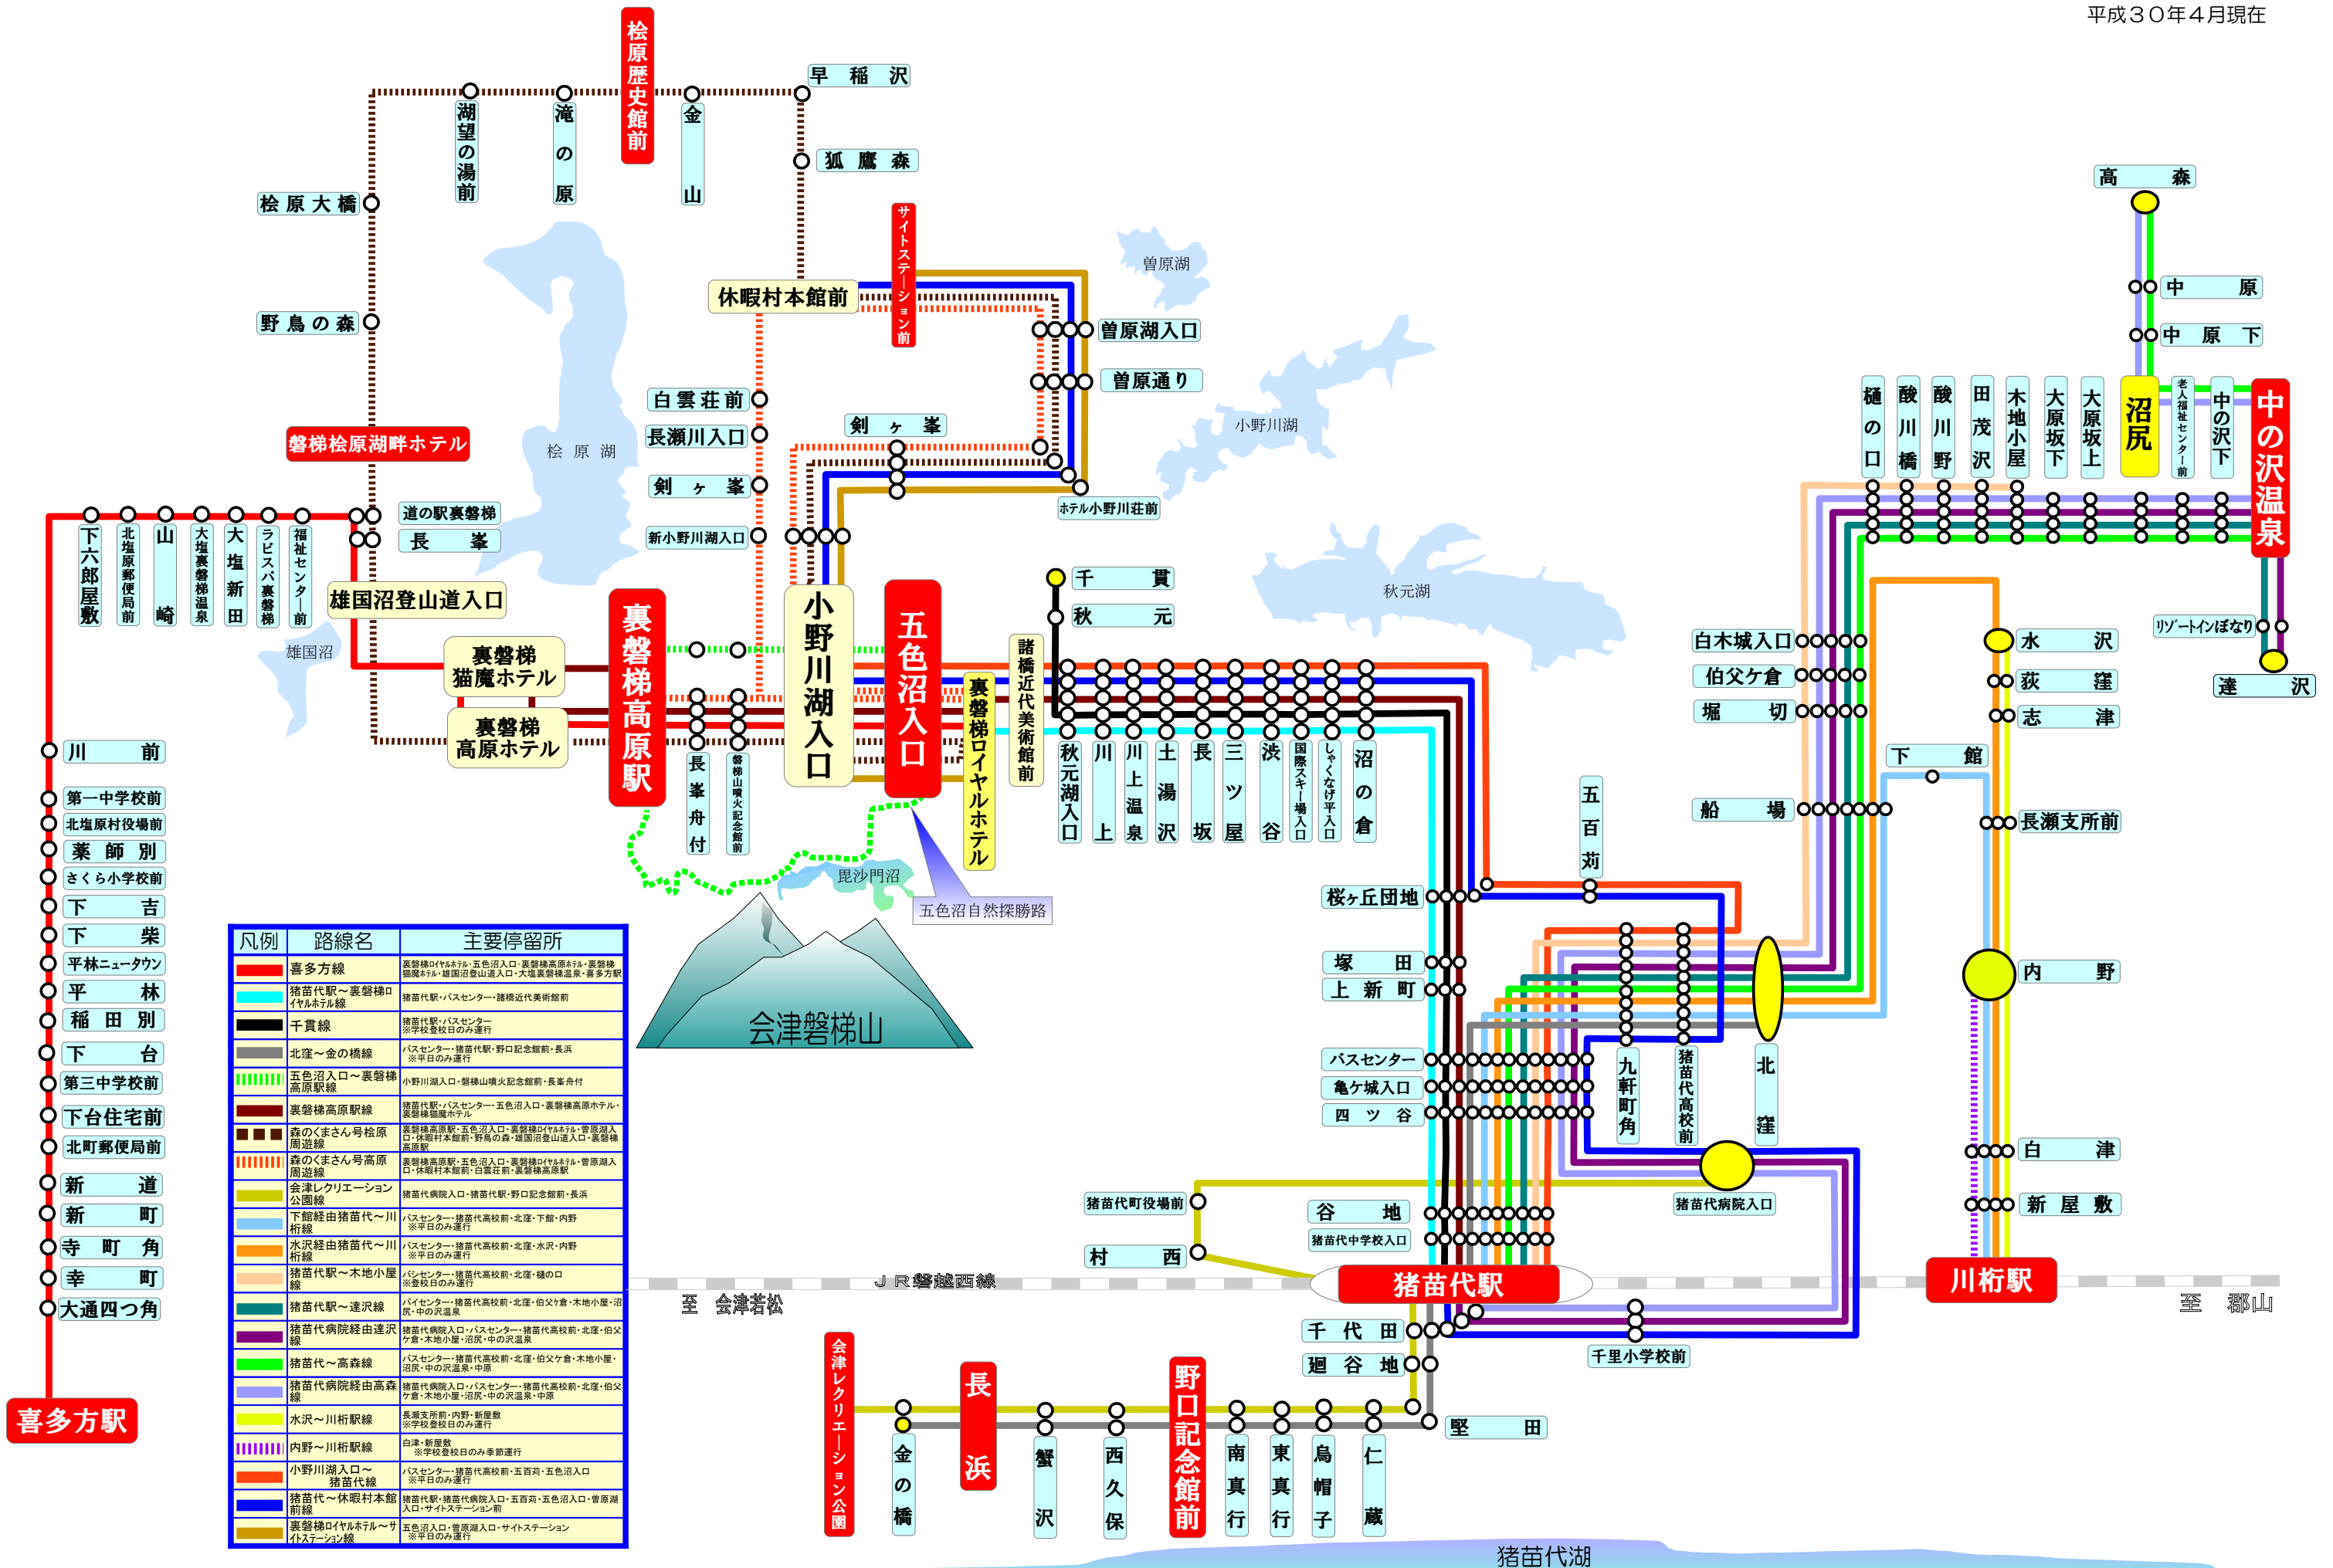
平成３０年４月現在

桧原歴史館前
湖望の湯前
滝の原
金山
早稲沢
狐鷹森
桧原大橋
野鳥の森
休暇村本館前
サイトステーション前
曽原湖
曽原湖入口
曽原通り
小野川湖
白雲荘前
長瀬川入口
剣ヶ峯
剣ヶ峯
新小野川湖入口
ホテル小野川荘前
磐梯桧原湖畔ホテル
桧原湖
道の駅裏磐梯
長峯
下六郎屋敷
北塩原郵便局前
山崎
大塩裏磐梯温泉
大塩新田
ラビスパ裏磐梯
福祉センター前
雄国沼登山道入口
雄国沼
裏磐梯猫魔ホテル
裏磐梯高原ホテル
裏磐梯高原駅
小野川湖入口
五色沼入口
裏磐梯ロイヤルホテル
諸橋近代美術館
千貫
秋元
秋元湖
秋元湖入口
川上
川上温泉
土湯沢
長坂
三ツ屋
渋谷
国際スキー場入口
しゃくなげ平入口
沼の倉
長峯舟付
磐梯山噴火記念館前
毘沙門沼
五色沼自然探勝路
会津磐梯山
川前
第一中学校前
北塩原村役場前
薬師別
さくら小学校前
下吉
下柴
平林ニュータウン
平林
稲田別
下台
第三中学校前
下台住宅前
北町郵便局前
新道
新町
寺町角
幸町
大通四つ角
喜多方駅

| 凡例 | 路線名 | 主要停留所 |
|---|---|---|
| | 喜多方線 | 裏磐梯ロイヤルホテル・五色沼入口・裏磐梯高原ホテル・裏磐梯猫魔ホテル・雄国沼登山道入口・大塩裏磐梯温泉・喜多方駅 |
| | 猪苗代駅～裏磐梯ロイヤルホテル線 | 猪苗代駅・バスセンター・諸橋近代美術館前 |
| | 千貫線 | 猪苗代駅・バスセンター ※学校登校日のみ運行 |
| | 北窪～金の橋線 | バスセンター・猪苗代駅・野口記念館前・長浜 ※平日のみ運行 |
| | 五色沼入口～裏磐梯高原駅線 | 小野川湖入口・磐梯山噴火記念館前・長峯舟付 |
| | 裏磐梯高原駅線 | 猪苗代駅・バスセンター・五色沼入口・裏磐梯高原ホテル・裏磐梯猫魔ホテル |
| | 森のくまさん号桧原周遊線 | 裏磐梯高原駅・五色沼入口・裏磐梯ロイヤルホテル・曽原湖入口・休暇村本館前・野鳥の森・雄国沼登山道入口・裏磐梯高原駅 |
| | 森のくまさん号高原周遊線 | 裏磐梯高原駅・五色沼入口・裏磐梯ロイヤルホテル・曽原湖入口・休暇村本館前・白雲荘前・裏磐梯高原駅 |
| | 会津レクリエーション公園線 | 猪苗代病院入口・猪苗代駅・野口記念館前・長浜 |
| | 下館経由猪苗代～川桁線 | バスセンター・猪苗代高校前・北窪・下館・内野 ※平日のみ運行 |
| | 水沢経由猪苗代～川桁線 | バスセンター・猪苗代高校前・北窪・水沢・内野 ※平日のみ運行 |
| | 猪苗代駅～木地小屋線 | バスセンター・猪苗代高校前・北窪・樋の口 ※学校登校日のみ運行 |
| | 猪苗代駅～達沢線 | バスセンター・猪苗代高校前・北窪・伯父ケ倉・木地小屋・沼尻・中の沢温泉 |
| | 猪苗代病院経由達沢線 | 猪苗代病院入口・バスセンター・猪苗代高校前・北窪・伯父ケ倉・木地小屋・沼尻・中の沢温泉 |
| | 猪苗代～高森線 | バスセンター・猪苗代高校前・北窪・伯父ケ倉・木地小屋・沼尻・中の沢温泉・中原 |
| | 猪苗代病院経由高森線 | 猪苗代病院入口・バスセンター・猪苗代高校前・北窪・伯父ケ倉・木地小屋・沼尻・中の沢温泉 |
| | 水沢～川桁駅線 | 長瀬支所前・内野・新屋敷 ※学校登校日のみ運行 |
| | 内野～川桁駅線 | 白津・新屋敷 ※学校登校日のみ季節運行 |
| | 小野川湖入口～猪苗代線 | バスセンター・猪苗代高校前・五百苅・五色沼入口 ※平日のみ運行 |
| | 猪苗代～休暇村本館前線 | 猪苗代駅・猪苗代病院入口・五百苅・五色沼入口・曽原湖入口・サイトステーション前 |
| | 裏磐梯ロイヤルホテル～サイトステーション線 | 五色沼入口・曽原湖入口・サイトステーション ※平日のみ運行 |

秋元湖
高森
中原
中原下
沼尻
老人福祉センター前
中の沢下
中の沢温泉
樋の口
酸川橋
酸川野
田茂沢
木地小屋
大原坂下
大原坂上
リゾートインぼなり
達沢
白木城入口
伯父ケ倉
堀切
船場
水沢
荻窪
志津
下館
長瀬支所前
五百苅
桜ヶ丘団地
塚田
上新町
バスセンター
亀ケ城入口
四ツ谷
九軒町角
猪苗代高校前
北窪
内野
猪苗代病院入口
白津
新屋敷
猪苗代町役場前
村西
谷地
猪苗代中学校入口
ＪＲ磐越西線
至 会津若松
猪苗代駅
川桁駅
至 郡山
千代田
千里小学校前
廻谷地
堅田
会津レクリエーション公園
金の橋
長浜
蟹沢
西久保
野口記念館前
南真行
東真行
烏帽子
仁蔵
猪苗代湖